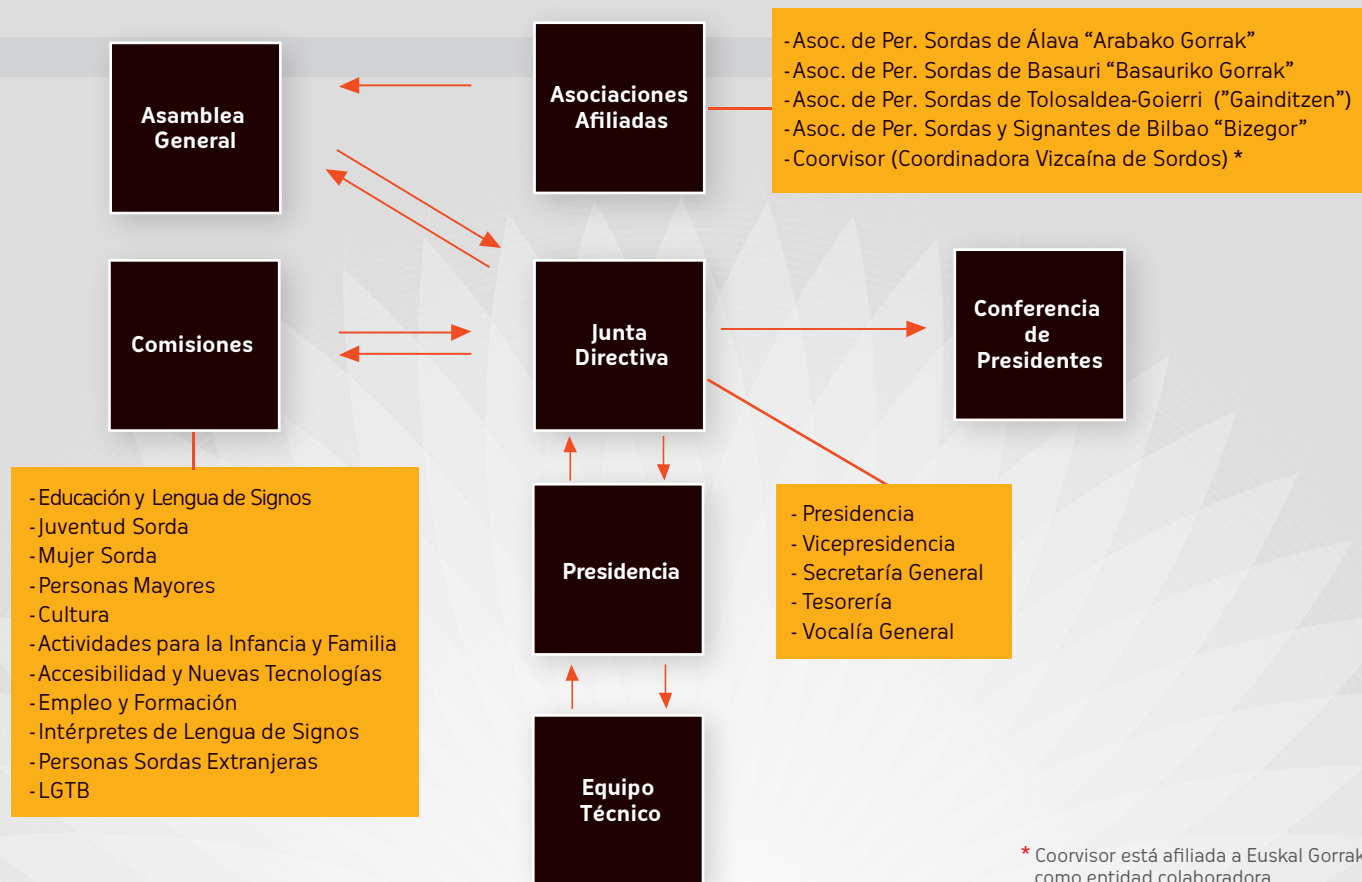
Asamblea General

Asociaciones Afiliadas

-Asoc. de Per. Sordas de Álava “Arabako Gorrak”
-Asoc. de Per. Sordas de Basauri “Basauriko Gorrak”
-Asoc. de Per. Sordas de Tolosaldea-Goierri (”Gainditzen”)
-Asoc. de Per. Sordas y Signantes de Bilbao “Bizegor”
-Coorvisor (Coordinadora Vizcaína de Sordos) *

Comisiones

Junta Directiva

Conferencia de Presidentes

-Educación y Lengua de Signos
-Juventud Sorda
-Mujer Sorda
-Personas Mayores
-Cultura
-Actividades para la Infancia y Familia
-Accesibilidad y Nuevas Tecnologías
-Empleo y Formación
-Intérpretes de Lengua de Signos
-Personas Sordas Extranjeras
-LGTB

Presidencia

- Presidencia
- Vicepresidencia
- Secretaría General
- Tesorería
- Vocalía General

Equipo Técnico

* Coorvisor está afiliada a Euskal Gorrak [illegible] como entidad colaboradora